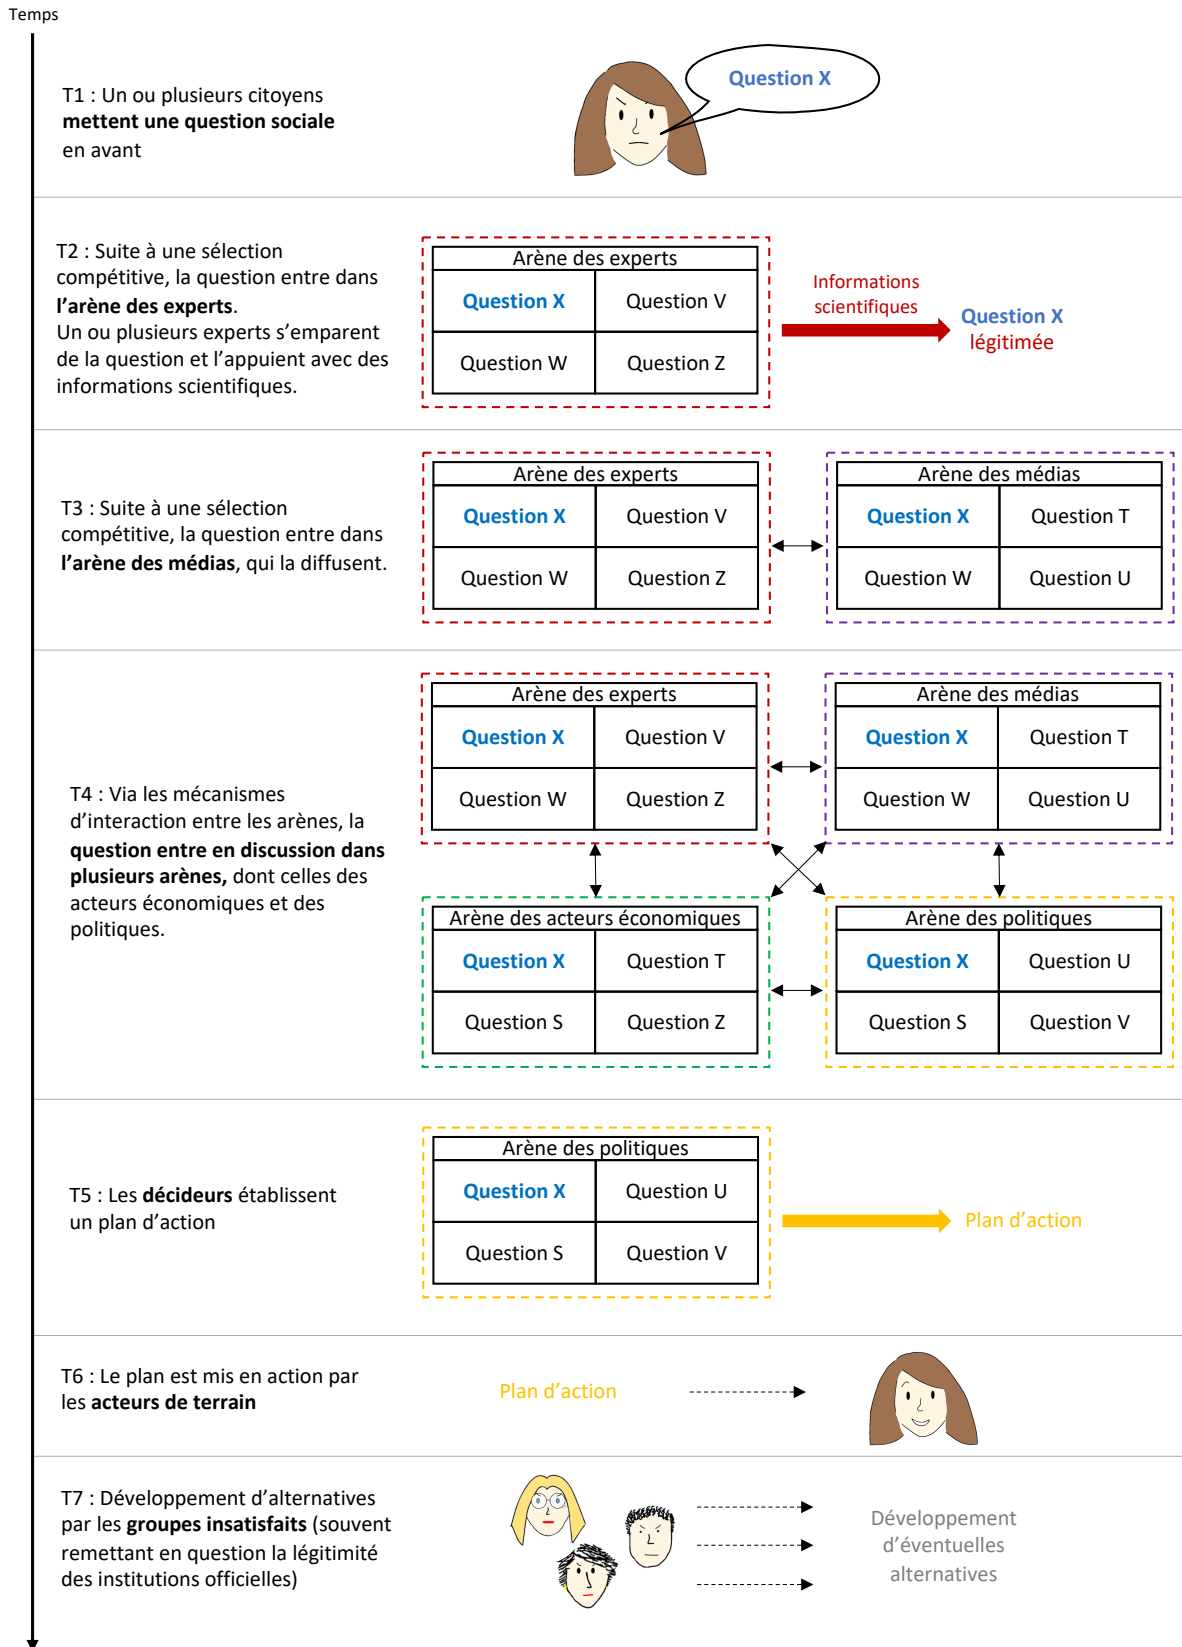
Temps

T1 : Un ou plusieurs citoyens **mettent une question sociale** en avant

Question X

T2 : Suite à une sélection compétitive, la question entre dans **l'arène des experts**.
Un ou plusieurs experts s'emparent de la question et l'appuient avec des informations scientifiques.

| Arène des experts | |
|---|---|
| Question X | Question V |
| Question W | Question Z |

Informations scientifiques

Question X légitimée

T3 : Suite à une sélection compétitive, la question entre dans **l'arène des médias**, qui la diffusent.

| Arène des experts | |
|---|---|
| Question X | Question V |
| Question W | Question Z |

| Arène des médias | |
|---|---|
| Question X | Question T |
| Question W | Question U |

T4 : Via les mécanismes d'interaction entre les arènes, la **question entre en discussion dans plusieurs arènes,** dont celles des acteurs économiques et des politiques.

| Arène des experts | |
|---|---|
| Question X | Question V |
| Question W | Question Z |

| Arène des médias | |
|---|---|
| Question X | Question T |
| Question W | Question U |

| Arène des acteurs économiques | |
|---|---|
| Question X | Question T |
| Question S | Question Z |

| Arène des politiques | |
|---|---|
| Question X | Question U |
| Question S | Question V |

T5 : Les **décideurs** établissent un plan d'action

| Arène des politiques | |
|---|---|
| Question X | Question U |
| Question S | Question V |

Plan d'action

T6 : Le plan est mis en action par les **acteurs de terrain**

Plan d'action

T7 : Développement d'alternatives par les **groupes insatisfaits** (souvent remettant en question la légitimité des institutions officielles)

Développement d'éventuelles alternatives